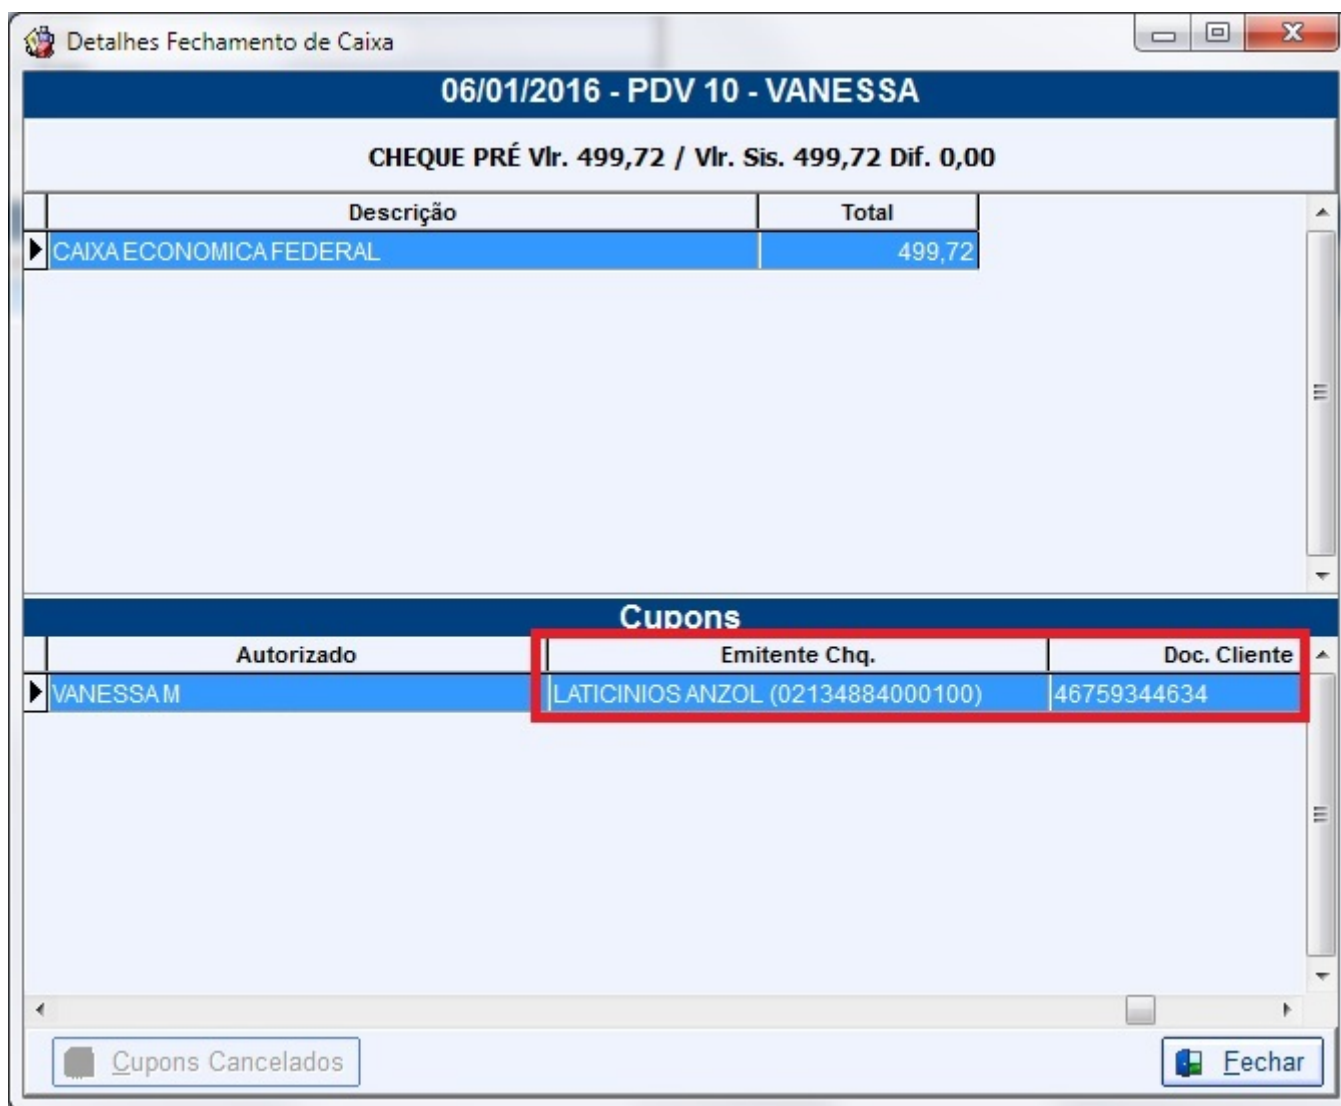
Detalhes Fechamento de Caixa

06/01/2016 - PDV 10 - VANESSA

CHEQUE PRÉ Vlr. 499,72 / Vlr. Sis. 499,72 Dif. 0,00

| Descrição | Total |
|---|---|
| CAIXA ECONOMICA FEDERAL | 499,72 |

Cupons

| Autorizado | Emitente Chq. | Doc. Cliente |
|---|---|---|
| VANESSA M | LATICINIOS ANZOL (02134884000100) | 46759344634 |

Cupons Cancelados

Fechar